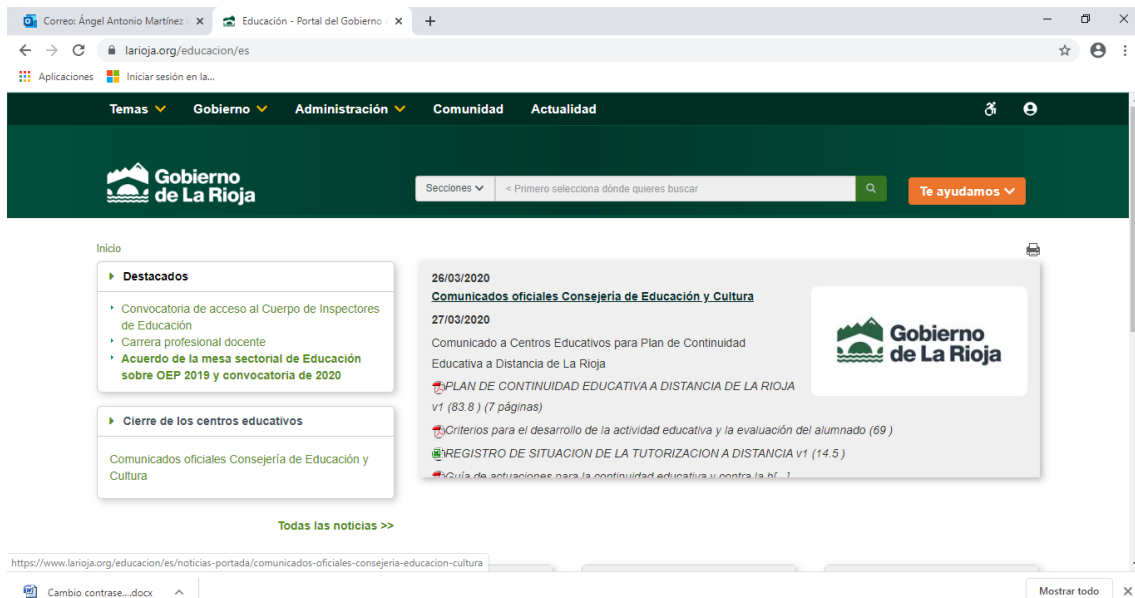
Correo: Ángel Antonio Martínez ×
Educación - Portal del Gobierno ×
+

larioja.org/educacion/es

Aplicaciones
Iniciar sesión en la...

Temas
Gobierno
Administración
Comunidad
Actualidad

Gobierno de La Rioja

Secciones
< Primero selecciona dónde quieres buscar

Te ayudamos

Inicio

Destacados

Convocatoria de acceso al Cuerpo de Inspectores de Educación
Carrera profesional docente
Acuerdo de la mesa sectorial de Educación sobre OEP 2019 y convocatoria de 2020

Cierre de los centros educativos

Comunicados oficiales Consejería de Educación y Cultura

Todas las noticias >>

26/03/2020
Comunicados oficiales Consejería de Educación y Cultura
27/03/2020
Comunicado a Centros Educativos para Plan de Continuidad Educativa a Distancia de La Rioja
PLAN DE CONTINUIDAD EDUCATIVA A DISTANCIA DE LA RIOJA v1 (83.8 ) (7 páginas)
Criterios para el desarrollo de la actividad educativa y la evaluación del alumnado (69 )
REGISTRO DE SITUACION DE LA TUTORIZACION A DISTANCIA v1 (14.5 )
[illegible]

Gobierno de La Rioja

https://www.larioja.org/educacion/es/noticias-portada/comunicados-oficiales-consejeria-educacion-cultura

Cambio contrase....docx
Mostrar todo